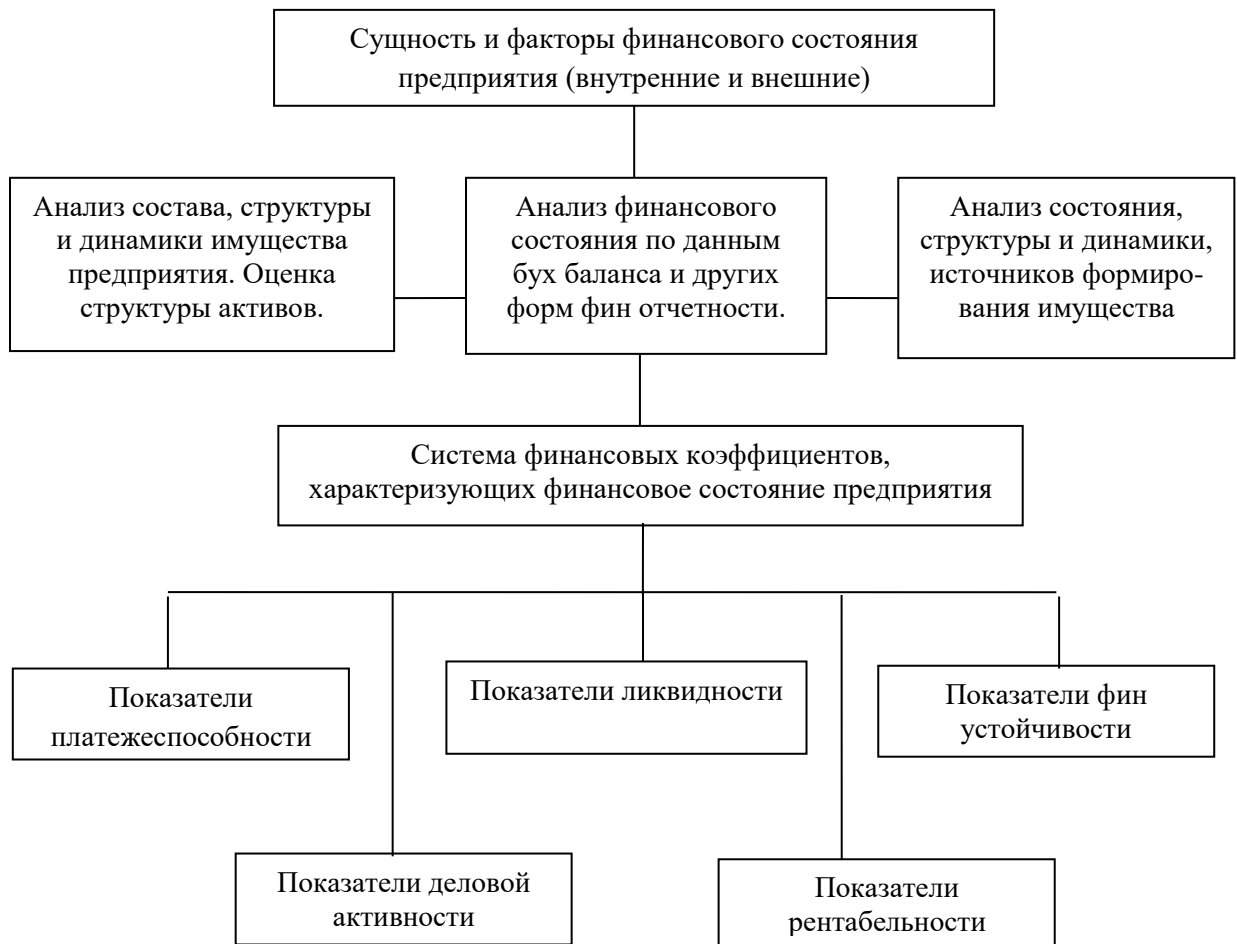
Сущность и факторы финансового состояния предприятия (внутренние и внешние)

Анализ состава, структуры и динамики имущества предприятия. Оценка структуры активов.

Анализ финансового состояния по данным бух баланса и других форм фин отчетности.

Анализ состояния, структуры и динамики, источников формирования имущества

Система финансовых коэффициентов, характеризующих финансовое состояние предприятия

Показатели платежеспособности

Показатели ликвидности

Показатели фин устойчивости

Показатели деловой активности

Показатели рентабельности